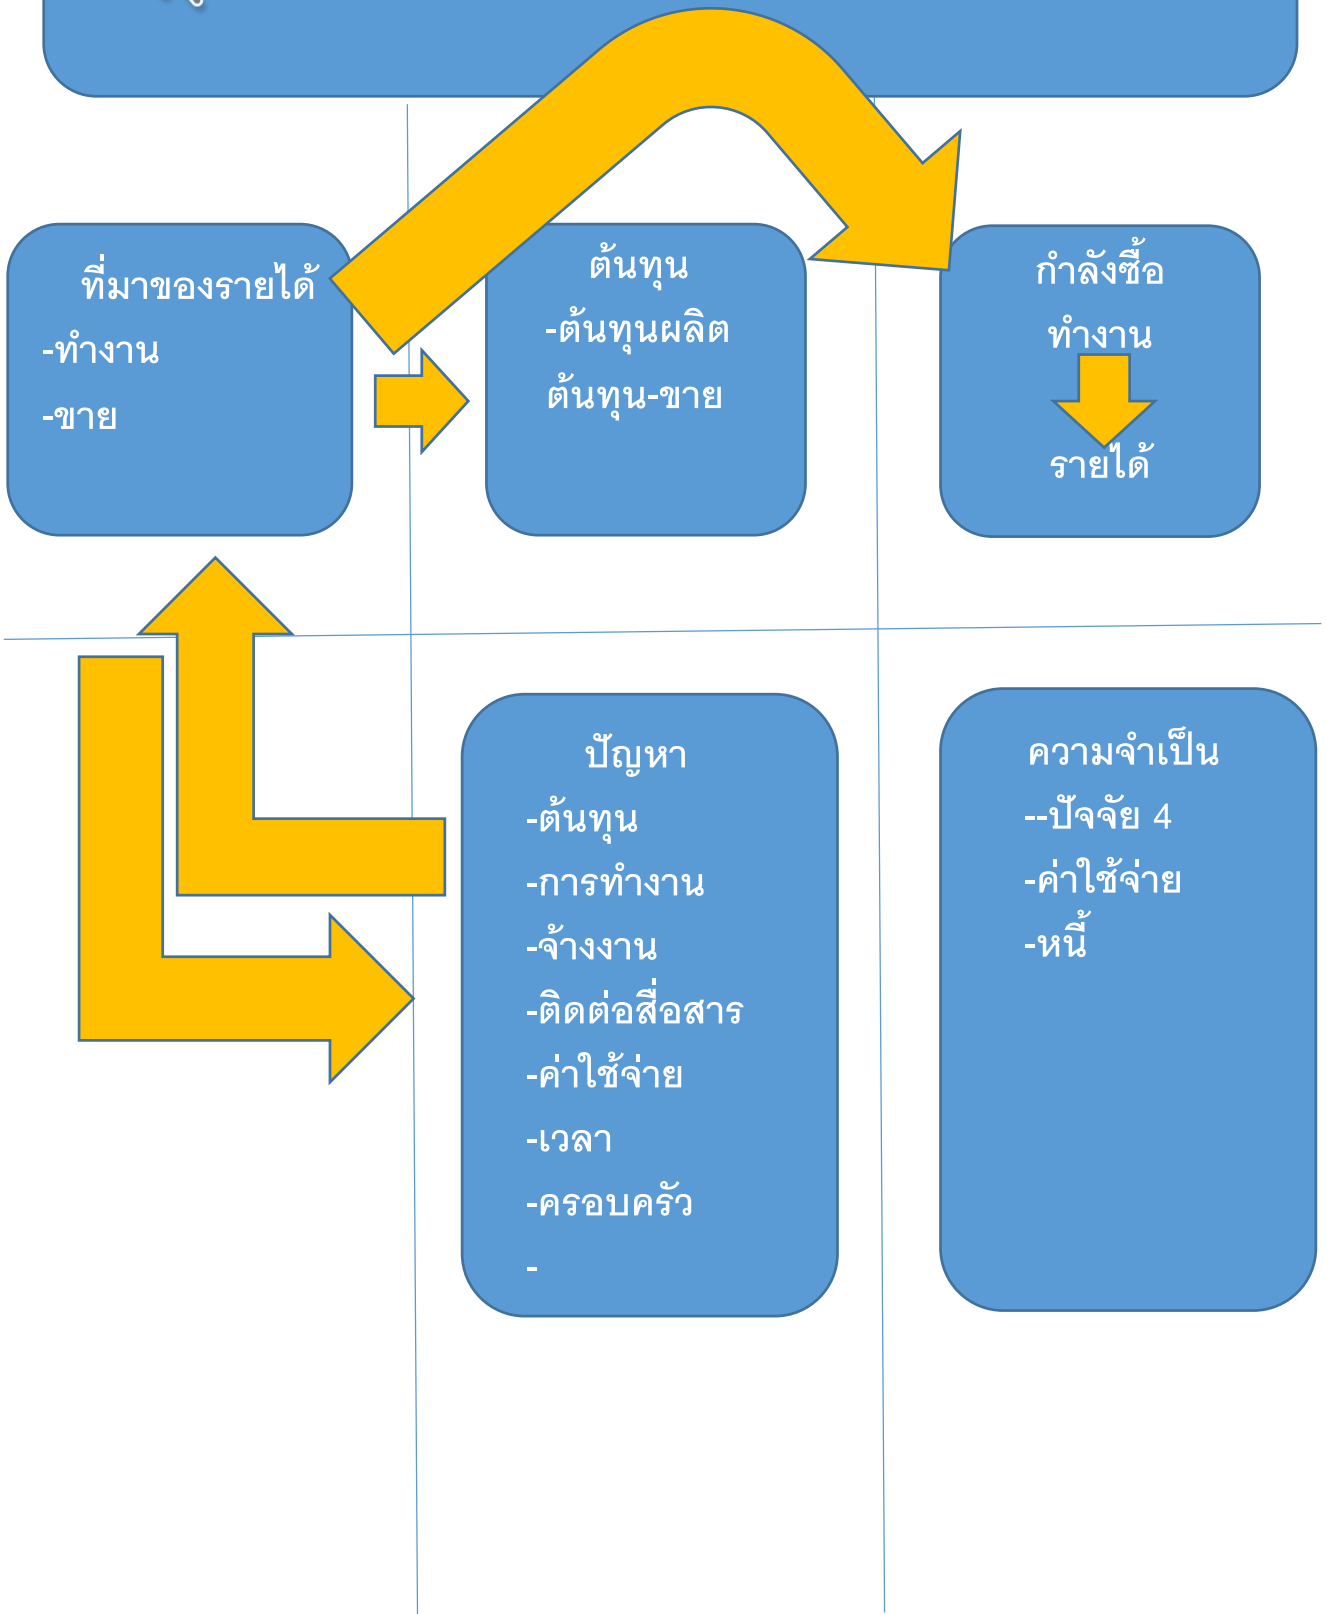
ที่มาของรายได้
-ทำงาน
-ขาย

ต้นทุน
-ต้นทุนผลิต
ต้นทุน-ขาย

กำลังซื้อ
ทำงาน
รายได้

ปัญหา
-ต้นทุน
-การทำงาน
-จ้างงาน
-ติดต่อสื่อสาร
-ค่าใช้จ่าย
-เวลา
-ครอบครัว
-

ความจำเป็น
--ปัจจัย 4
-ค่าใช้จ่าย
-หนี้